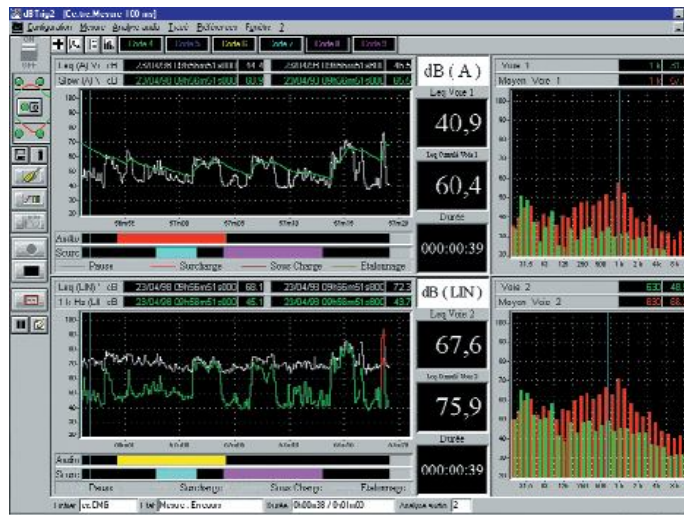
dB Trig2 [Ce.trc.Mesure 100 ms]

Configuration Mesure Analyse audio Tracé Références Fenêtre ?

Code 4 Code 5 Code 6 Code 7 Code 8 Code 9

Leq (A) Vc cB 23/04/98 09h56m51s800 44.4 23/04/98 09h56m51s800 45.5
Slow (A) Vc cB 23/04/98 09h56m51s800 60.9 23/04/98 09h56m51s800 65.2

dB ( A )

Leq Voie 1

40,9

Leq Cumulé Voie 1

60,4

Durée

000:00:39

Audio
Source

Pause Surcharge Sous Charge Etalonnage

Leq (LIN) cB 23/04/98 09h56m51s800 68.1 23/04/98 09h56m51s800 72.3
1 k Hz (Li) cB 23/04/98 09h56m51s800 45.1 23/04/98 09h56m51s800 43.7

dB ( LIN )

Leq Voie 2

67,6

Leq Cumulé Voie 2

75,9

Durée

000:00:39

Audio
Source

Pause Surcharge Sous Charge Etalonnage

Voie 1
Moyen. Voie 1

Voie 2 63 48
Moyen. Voie 2 63 68

Fichier ce.CMB Etat Mesure . En cours Durée 0h00m38 / 0h01m00 Analyse audio 2